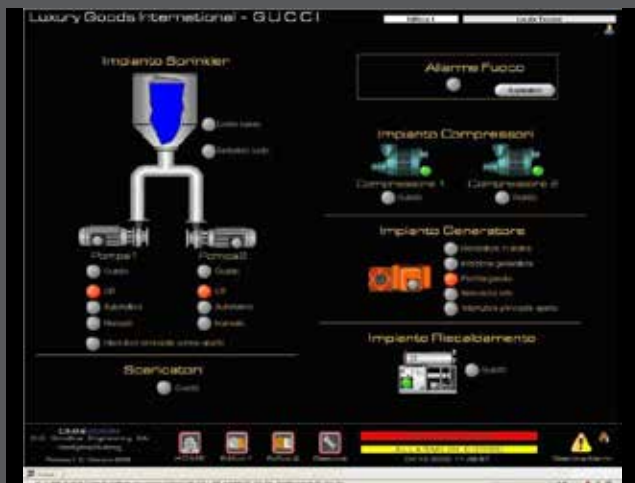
Luxury Goods International - G U C C I

Impianto Sprinkler

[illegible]

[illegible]

Pompa 1

Pompa 2

Guasto

UP

Automatico

Manuale

Guasto

UP

Automatico

Manuale

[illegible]

Scaricatori

Guasto

Allarme Fuoco

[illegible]

Impianto Compressori

Compressore 1

Compressore 2

Guasto

Guasto

Impianto Generatore

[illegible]

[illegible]

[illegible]

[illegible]

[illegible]

Impianto Riscaldamento

Guasto

HOME

Allarmi

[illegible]

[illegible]